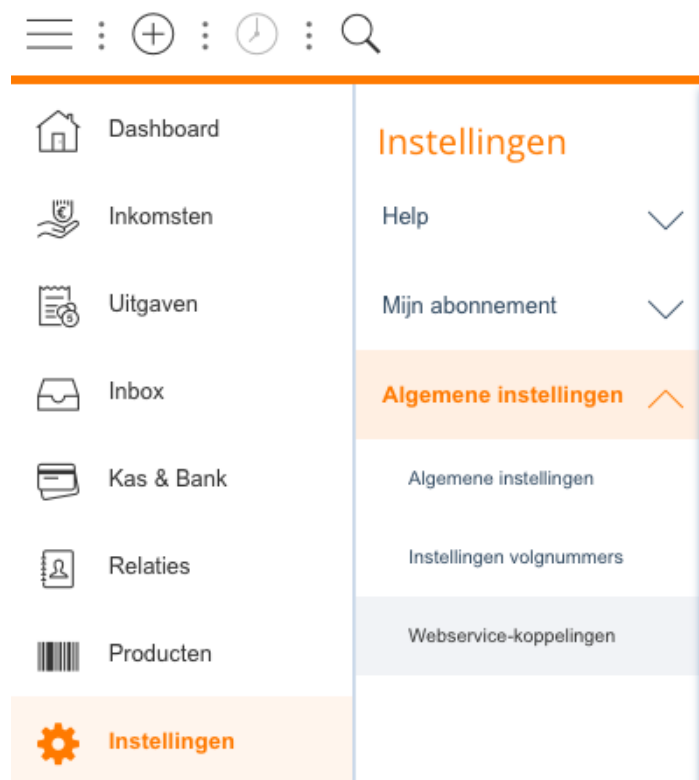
Dashboard

Inkomsten

Uitgaven

Inbox

Kas & Bank

Relaties

Producten

Instellingen

Instellingen

Help

Mijn abonnement

Algemene instellingen

Algemene instellingen

Instellingen volgnummers

Webservice-koppelingen